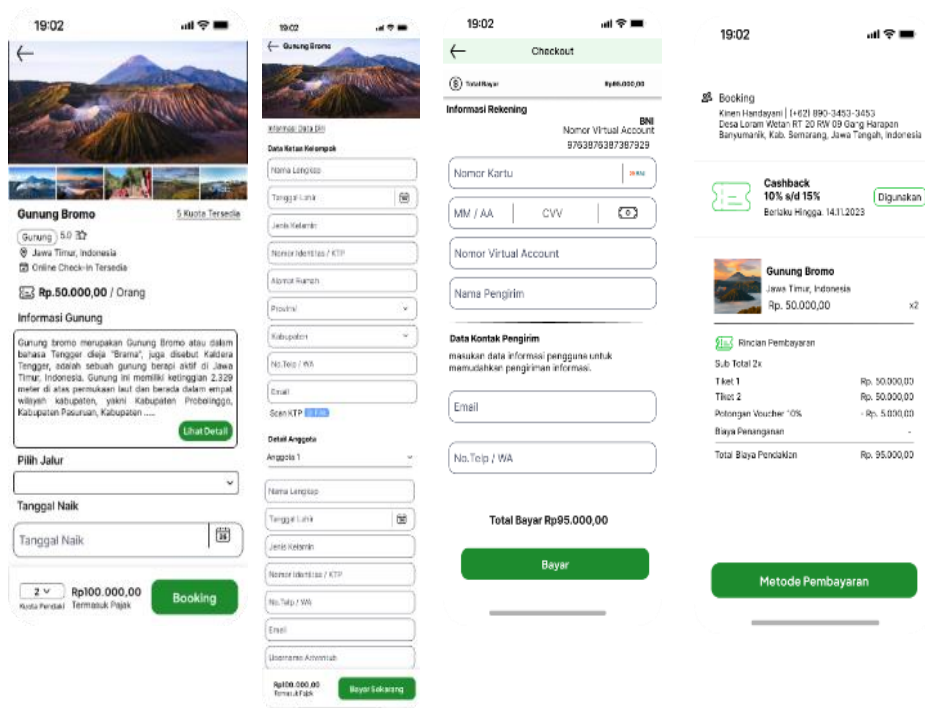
19:02

Gunung Bromo
5 Kuota Tersedia
Gunung 5.0
Jawa Timur, Indonesia
Online Check-in Tersedia
Rp.50.000,00 / Orang

Informasi Gunung
Gunung bromo merupakan Gunung Bromo atau dalam bahasa Tengger dieja "Brama", juga disebut Kaldera Tengger, adalah sebuah gunung berapi aktif di Jawa Timur, Indonesia. Gunung ini memiliki ketinggian 2.329 meter di atas permukaan laut dan berada dalam empat wilayah kabupaten, yakni Kabupaten Probolinggo, Kabupaten Pasuruan, Kabupaten .....
Lihat Detail

Pilih Jalur

Tanggal Naik
Tanggal Naik

2
Kuota Pendaki
Rp100.000,00
Termasuk Pajak
Booking

19:02
Gunung Bromo
Informasi Data Diri
Data Ketua Kelompok
Nama Lengkap
Tanggal Lahir
Jenis Kelamin
Nomor Identitas / KTP
Alamat Rumah
Provinsi
Kabupaten
No.Telp / WA
Email
Scan KTP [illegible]
Detail Anggota
Anggota 1
Nama Lengkap
Tanggal Lahir
Jenis Kelamin
Nomor Identitas / KTP
No.Telp / WA
Email
Username Akun
Rp100.000,00
Termasuk Pajak
Bayar Sekarang

19:02
Checkout
Total Bayar
Rp95.000,00
Informasi Rekening
BNI
Nomor Virtual Account
9763876387387929
Nomor Kartu
MM / AA
CVV
Nomor Virtual Account
Nama Pengirim
Data Kontak Pengirim
masukan data informasi pengguna untuk memudahkan pengiriman informasi.
Email
No.Telp / WA
Total Bayar Rp95.000,00
Bayar

19:02
Booking
Kinen Handayani | (+62) 890-3453-3453
Desa Loram Wetan RT 20 RW 09 Gang Harapan
Banyumanik, Kab. Semarang, Jawa Tengah, Indonesia
Cashback
10% s/d 15%
Berlaku Hingga. 14.11.2023
Digunakan
Gunung Bromo
Jawa Timur, Indonesia
Rp. 50.000,00
x2
Rincian Pembayaran
Sub Total 2x

| | |
|---|---|
| Tiket 1 | Rp. 50.000,00 |
| Tiket 2 | Rp. 50.000,00 |
| Potongan Voucher 10% | - Rp. 5.000,00 |
| Biaya Penanganan | - |
| Total Biaya Pendakian | Rp. 95.000,00 |

Metode Pembayaran